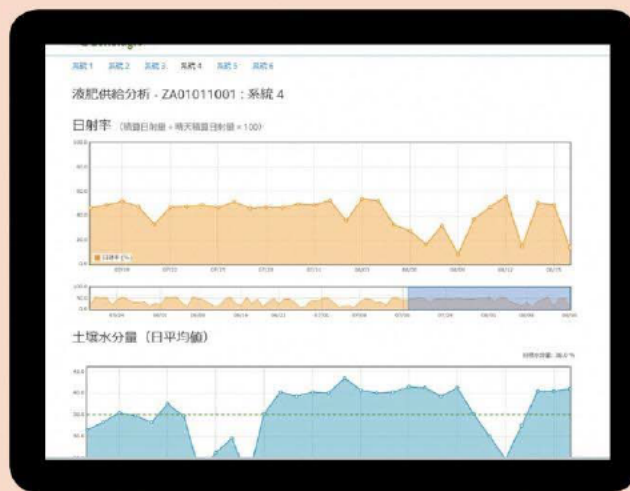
系統1 系統2 系統3 系統4 系統5 系統6

液肥供給分析 - ZA01011001 : 系統 4

日射率 (積算日射量 ÷ 晴天積算日射量 × 100)

100.0

80.0

60.0

40.0

20.0

0.0

日射率 (%)

07/19 07/22 07/25 07/28 07/31 08/03 08/06 08/09 08/12 08/15

土壌水分量 (日平均値)

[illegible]

60.0

50.0

40.0

30.0

20.0